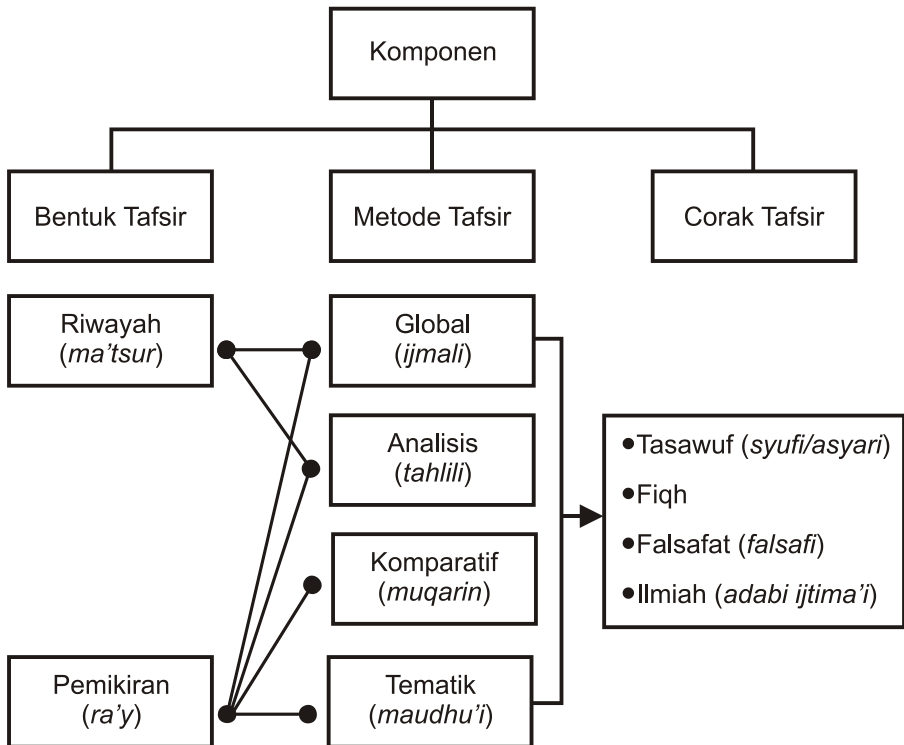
Komponen

Bentuk Tafsir

Metode Tafsir

Corak Tafsir

Riwayah (*ma'tsur*)

Pemikiran (*ra'y*)

Global (*ijmali*)

Analisis (*tahlili*)

Komparatif (*muqarin*)

Tematik (*maudhu'i*)

• Tasawuf (*syufi/asyari*)
• Fiqh
• Falsafat (*falsafi*)
• Ilmiah (*adabi ijtima'i*)